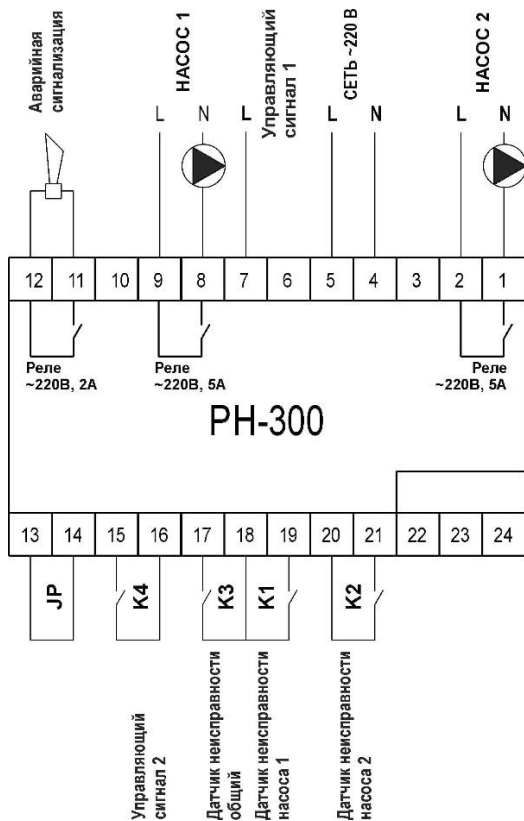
Аварийная сигнализация

НАСОС 1

L N L

Управляющий сигнал 1

СЕТЬ ~220 В

L N

НАСОС 2

L N

| 12 | 11 | 10 | 9 | 8 | 7 | 6 | 5 | 4 | 3 | 2 | 1 |
|---|---|---|---|---|---|---|---|---|---|---|---|

Реле ~220В, 2А

Реле ~220В, 5А

Реле ~220В, 5А

PH-300

| 13 | 14 | 15 | 16 | 17 | 18 | 19 | 20 | 21 | 22 | 23 | 24 |
|---|---|---|---|---|---|---|---|---|---|---|---|

JP

K4

K3

K1

K2

Управляющий сигнал 2

Датчик неисправности общий

Датчик неисправности насоса 1

Датчик неисправности насоса 2